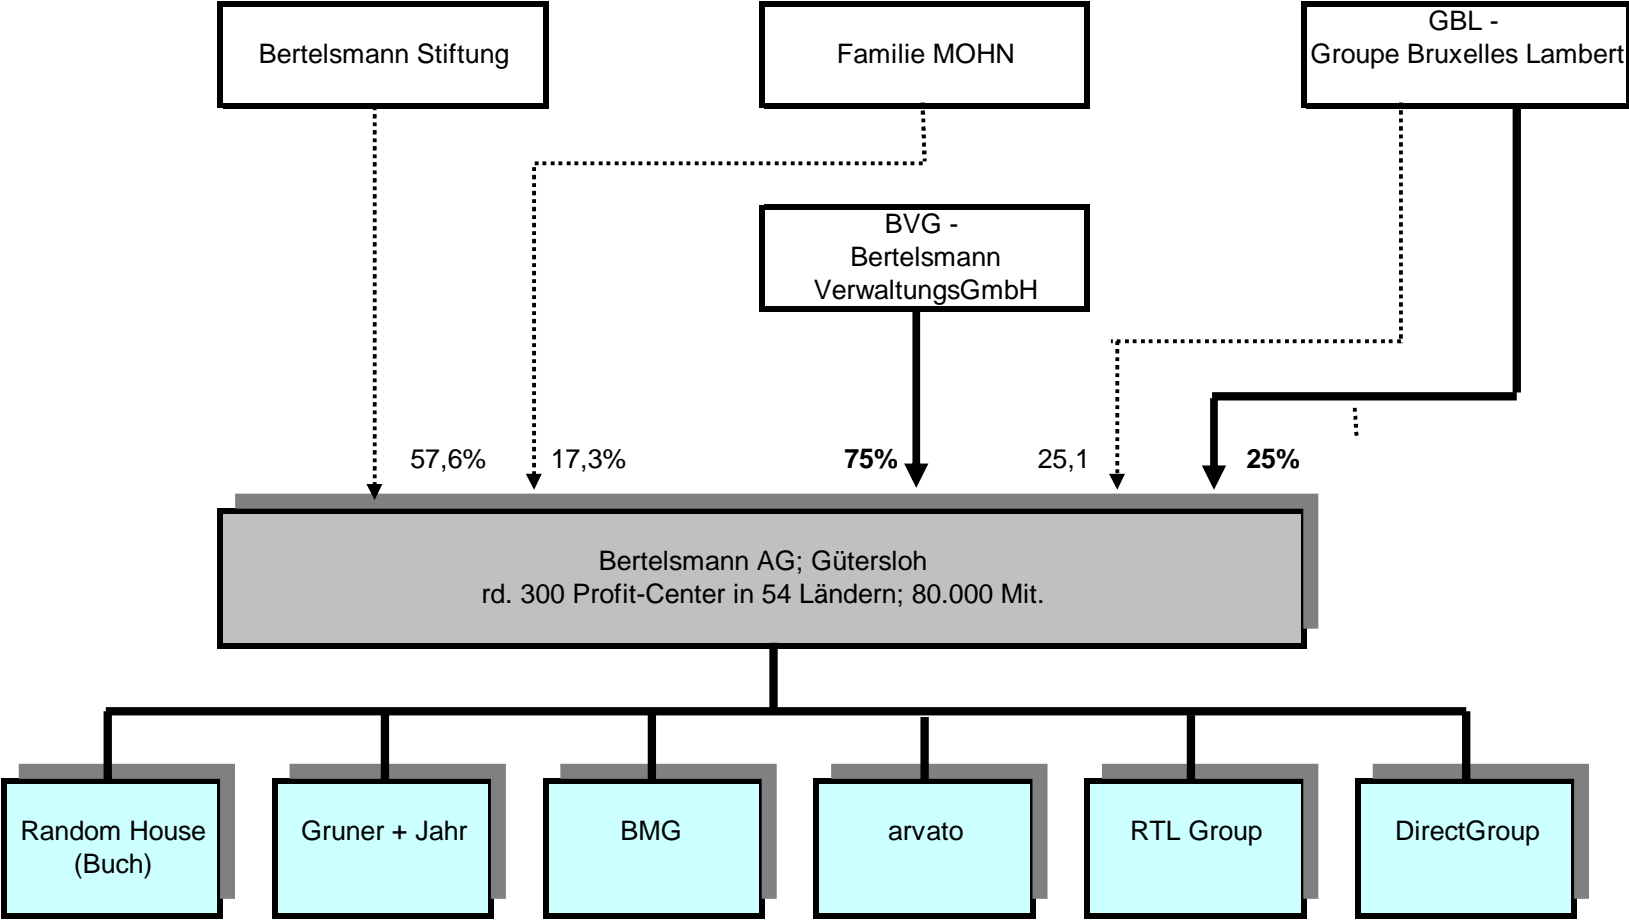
Bertelsmann Stiftung

Familie MOHN

GBL - Groupe Bruxelles Lambert

BVG - Bertelsmann VerwaltungsGmbH

57,6%

17,3%

**75%**

25,1

**25%**

Bertelsmann AG; Gütersloh
rd. 300 Profit-Center in 54 Ländern; 80.000 Mit.

Random House (Buch)

Gruner + Jahr

BMG

arvato

RTL Group

DirectGroup